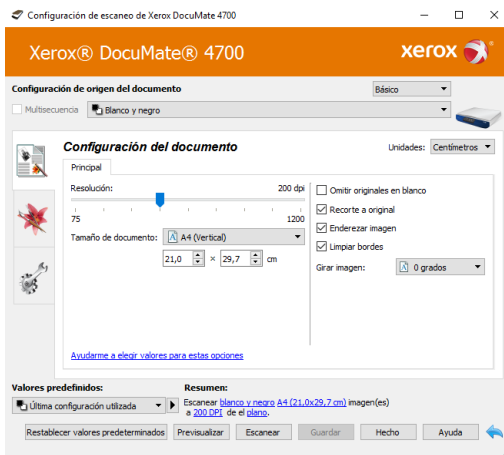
Configuración de escaneo de Xerox DocuMate 4700

Xerox® DocuMate® 4700

xerox

Configuración de origen del documento

Básico

Multisecuencia

Blanco y negro

Configuración del documento

Unidades: Centímetros

Principal

Resolución:

200 dpi

75

1200

Tamaño de documento:

A4 (Vertical)

21,0

×

29,7

cm

Omitir originales en blanco

Recorte a original

Enderezar imagen

Limpiar bordes

Girar imagen:

0 grados

Ayudarme a elegir valores para estas opciones

Valores predefinidos:

Última configuración utilizada

Resumen:

Escanear blanco y negro A4 (21,0x29,7 cm) imagen(es) a 200 DPI de el plano.

Restablecer valores predeterminados

Previsualizar

Escanear

Guardar

Hecho

Ayuda